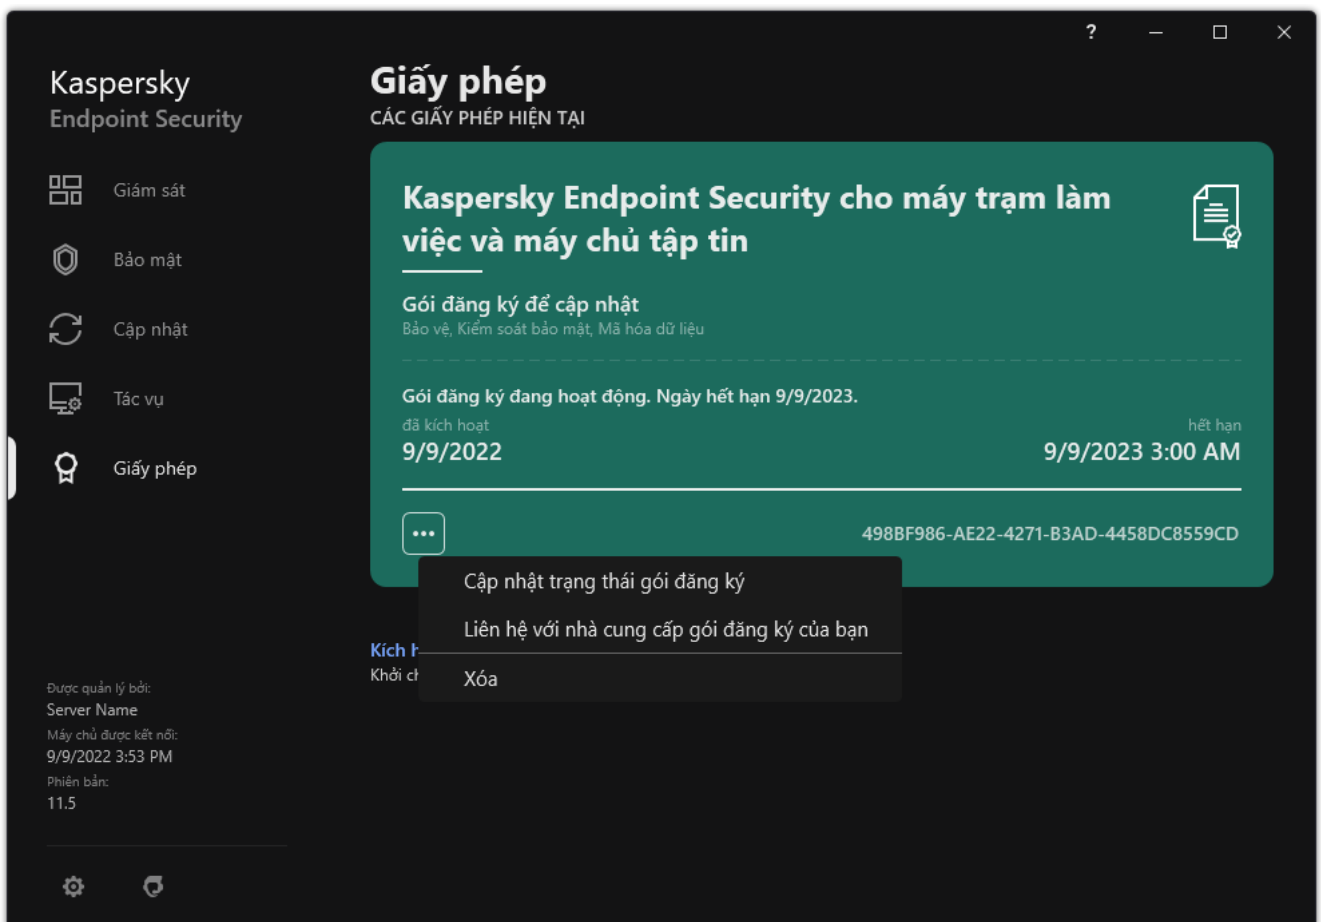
?

Kaspersky
Endpoint Security

Giám sát

Bảo mật

Cập nhật

Tác vụ

Giấy phép

Được quản lý bởi:
Server Name
Máy chủ được kết nối:
9/9/2022 3:53 PM
Phiên bản:
11.5

Giấy phép
CÁC GIẤY PHÉP HIỆN TẠI

Kaspersky Endpoint Security cho máy trạm làm việc và máy chủ tập tin

Gói đăng ký để cập nhật
Bảo vệ, Kiểm soát bảo mật, Mã hóa dữ liệu

Gói đăng ký đang hoạt động. Ngày hết hạn 9/9/2023.
đã kích hoạt
9/9/2022
hết hạn
9/9/2023 3:00 AM

•••
498BF986-AE22-4271-B3AD-4458DC8559CD

Cập nhật trạng thái gói đăng ký
Liên hệ với nhà cung cấp gói đăng ký của bạn
Xóa

Kích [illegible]
Khởi c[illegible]